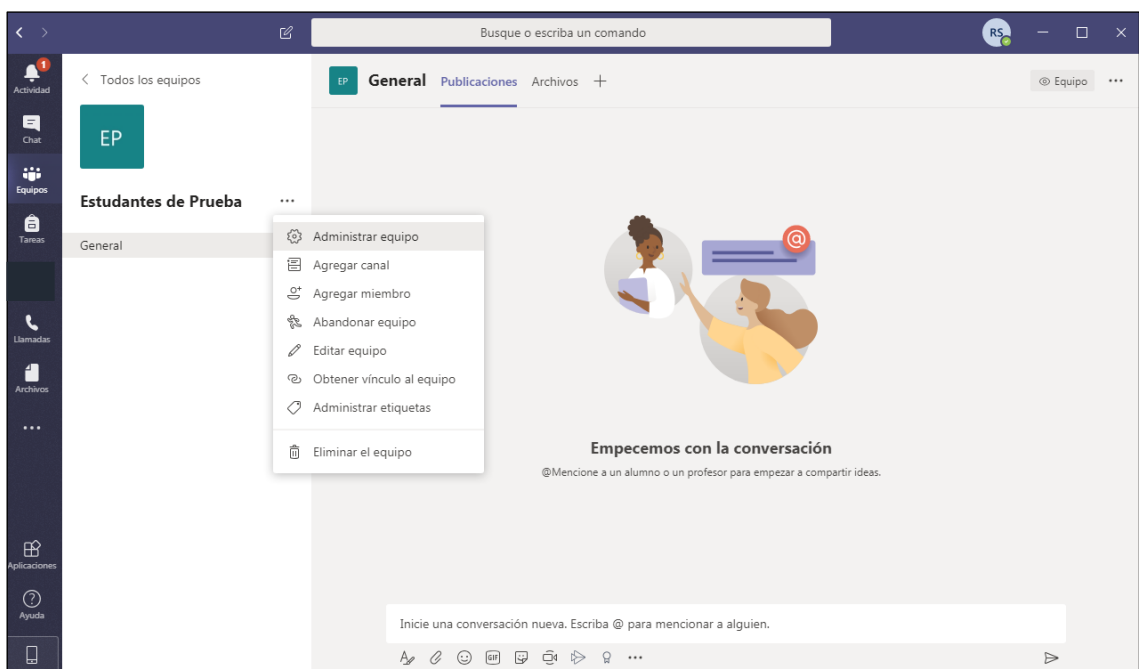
Busque o escriba un comando

RS

1
Actividad

Chat

Equipos

Tareas

Llamadas

Archivos

...

Aplicaciones

Ayuda

< Todos los equipos

EP

Estudantes de Prueba ...

General

Administrar equipo
Agregar canal
Agregar miembro
Abandonar equipo
Editar equipo
Obtener vínculo al equipo
Administrar etiquetas
Eliminar el equipo

EP General Publicaciones Archivos +

Equipo ...

Empecemos con la conversación

@Mencione a un alumno o un profesor para empezar a compartir ideas.

Inicie una conversación nueva. Escriba @ para mencionar a alguien.

GIF ...